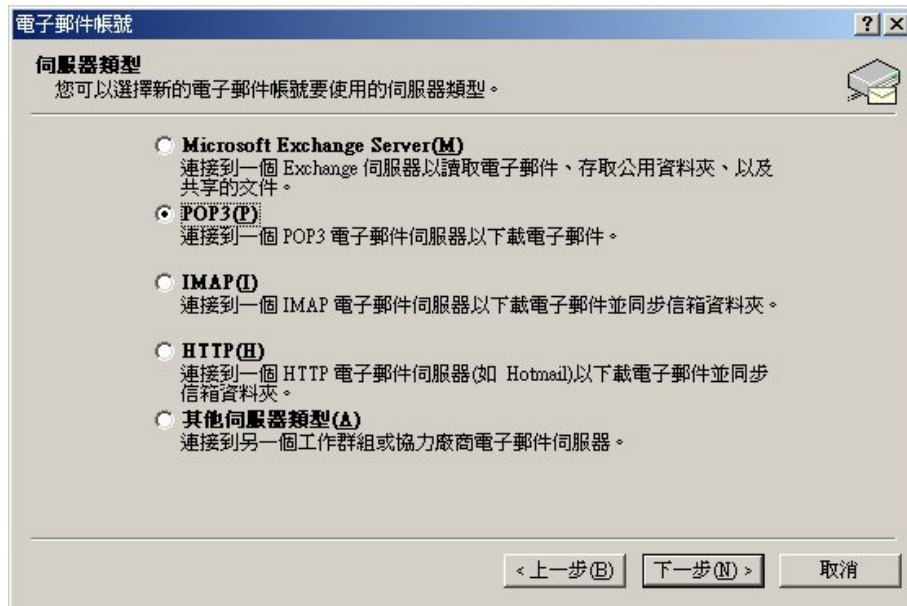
電子郵件帳號

? X

伺服器類型
您可以選擇新的電子郵件帳號要使用的伺服器類型。

Microsoft Exchange Server(M)
連接到一個 Exchange 伺服器以讀取電子郵件、存取公用資料夾、以及共享的文件。

POP3(P)
連接到一個 POP3 電子郵件伺服器以下載電子郵件。

IMAP(I)
連接到一個 IMAP 電子郵件伺服器以下載電子郵件並同步信箱資料夾。

HTTP(H)
連接到一個 HTTP 電子郵件伺服器(如 Hotmail)以下載電子郵件並同步信箱資料夾。

其他伺服器類型(A)
連接到另一個工作群組或協力廠商電子郵件伺服器。

< 上一步(B) 下一步(N) > 取消